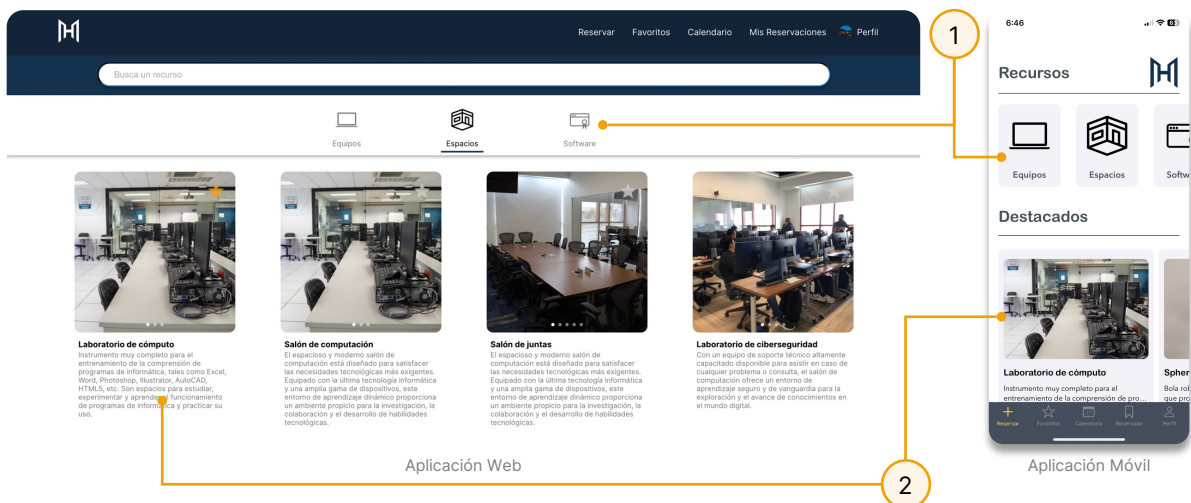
Reservar Favoritos Calendario Mis Reservaciones Perfil

Busca un recurso

Equipos Espacios Software

Laboratorio de cómputo
Instrumento muy completo para el entrenamiento de la comprensión de programas de informática, tales como Excel, Word, Photoshop, Illustrator, AutoCAD, HTML5, etc. Son espacios para estudiar, experimentar y aprender el funcionamiento de programas de informática y practicar su uso.

Salón de computación
El espacioso y moderno salón de computación está diseñado para satisfacer las necesidades tecnológicas más exigentes. Equipado con la última tecnología informática y una amplia gama de dispositivos, este entorno de aprendizaje dinámico proporciona un ambiente propicio para la investigación, la colaboración y el desarrollo de habilidades tecnológicas.

Salón de juntas
El espacioso y moderno salón de computación está diseñado para satisfacer las necesidades tecnológicas más exigentes. Equipado con la última tecnología informática y una amplia gama de dispositivos, este entorno de aprendizaje dinámico proporciona un ambiente propicio para la investigación, la colaboración y el desarrollo de habilidades tecnológicas.

Laboratorio de ciberseguridad
Con un equipo de soporte técnico altamente capacitado disponible para asistir en caso de cualquier problema o consulta, el salón de computación ofrece un entorno de aprendizaje seguro y de vanguardia para la exploración y el avance de conocimientos en el mundo digital.

Aplicación Web

1

2

6:46

Recursos

Equipos Espacios Softw

Destacados

Laboratorio de cómputo
Instrumento muy completo para el entrenamiento de la comprensión de pro...

Spher
Bola rob
que pro

Reservar Favoritos Calendario Reservado Perfil

Aplicación Móvil